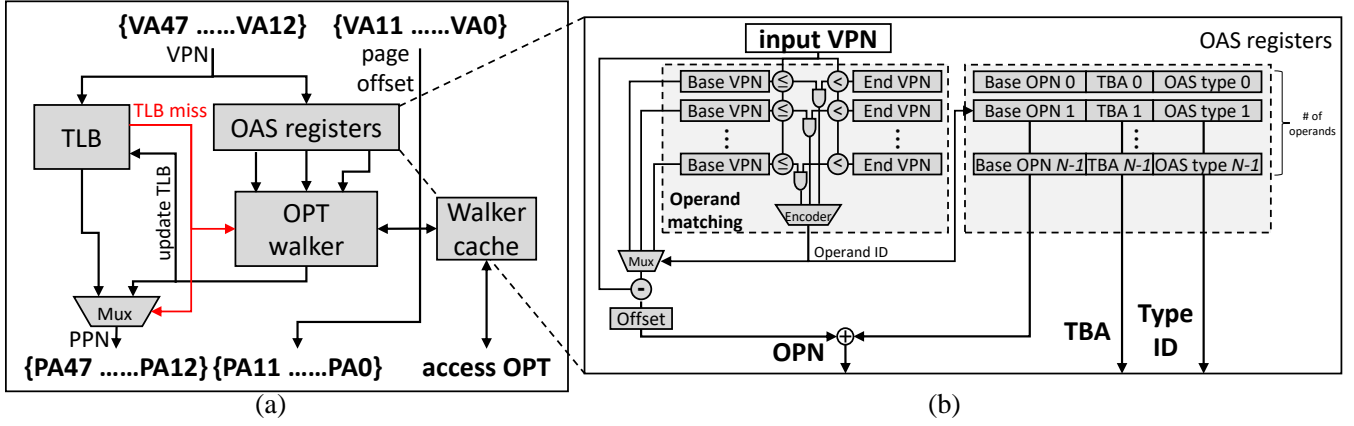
{VA47 ……VA12} {VA11 ……VA0}
VPN
page offset
TLB
TLB miss
OAS registers
update TLB
OPT walker
Walker cache
Mux
PPN
{PA47 ……PA12} {PA11 ……PA0}
access OPT
(a)

input VPN
OAS registers
Base VPN
≤
<
End VPN
Base VPN
≤
<
End VPN
⋮
⋮
⋮
Base VPN
≤
<
End VPN
Operand matching
Encoder
Operand ID
Base OPN 0 | TBA 0 | OAS type 0
Base OPN 1 | TBA 1 | OAS type 1
⋮
⋮
Base OPN $N$-1 | TBA $N$-1 | OAS type $N$-1
# of operands
Mux
-
Offset
OPN
+
TBA
Type ID
(b)